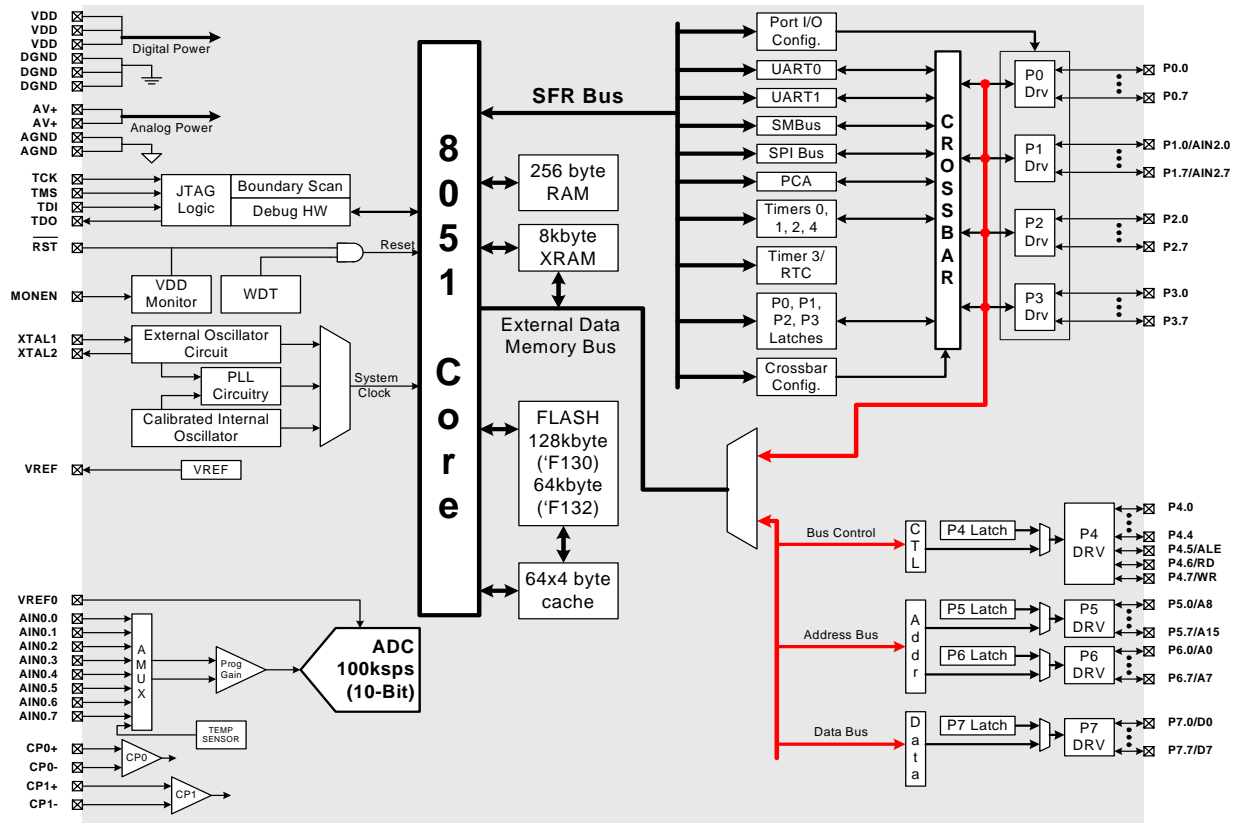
VDD
VDD
VDD
DGND
DGND
DGND
Digital Power

AV+
AV+
AGND
AGND
Analog Power

TCK
TMS
TDI
TDO
JTAG Logic
Boundary Scan
Debug HW

RST
Reset
MONEN
VDD Monitor
WDT

XTAL1
XTAL2
External Oscillator Circuit
PLL Circuitry
Calibrated Internal Oscillator
System Clock

VREF
VREF

8051 Core

SFR Bus
256 byte RAM
8kbyte XRAM
External Data Memory Bus
FLASH 128kbyte ('F130) 64kbyte ('F132)
64x4 byte cache

Port I/O Config.
UART0
UART1
SMBus
SPI Bus
PCA
Timers 0, 1, 2, 4
Timer 3/ RTC
P0, P1, P2, P3 Latches
Crossbar Config.

CROSSBAR

P0 Drv
P1 Drv
P2 Drv
P3 Drv
P0.0
P0.7
P1.0/AIN2.0
P1.7/AIN2.7
P2.0
P2.7
P3.0
P3.7

Bus Control
CTL
P4 Latch
P4 DRV
P4.0
P4.4
P4.5/ALE
P4.6/RD
P4.7/WR

Address Bus
Addr
P5 Latch
P5 DRV
P5.0/A8
P5.7/A15
P6 Latch
P6 DRV
P6.0/A0
P6.7/A7

Data Bus
Data
P7 Latch
P7 DRV
P7.0/D0
P7.7/D7

VREF0
AIN0.0
AIN0.1
AIN0.2
AIN0.3
AIN0.4
AIN0.5
AIN0.6
AIN0.7
AMUX
Prog Gain
ADC 100ksps (10-Bit)
TEMP SENSOR

CP0+
CP0-
CP0
CP1+
CP1-
CP1